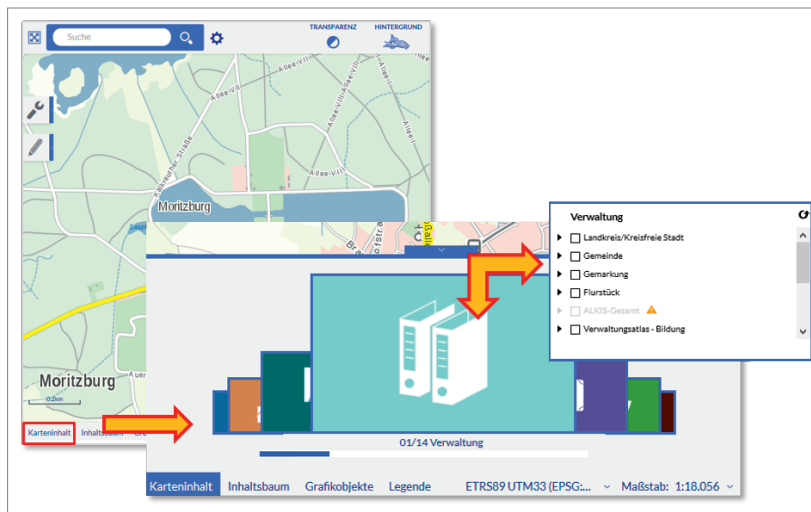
Suche

TRANSPARENZ

HINTERGRUND

Allee-VII

Allee-VI

Allee-VIII

Allee-V

Allee-I

Allee-IV

Kalkreuther Straße

Moritzburg

Moritzburg

0.2km

Karteninhalt

Inhaltsbaum

Verwaltung

Landkreis/Kreisfreie Stadt

Gemeinde

Gemarkung

Flurstück

ALKIS-Gesamt

Verwaltungsatlas - Bildung

01/14 Verwaltung

Karteninhalt Inhaltsbaum Grafikobjekte Legende ETRS89 UTM33 (EPSG:... Maßstab: 1:18.056